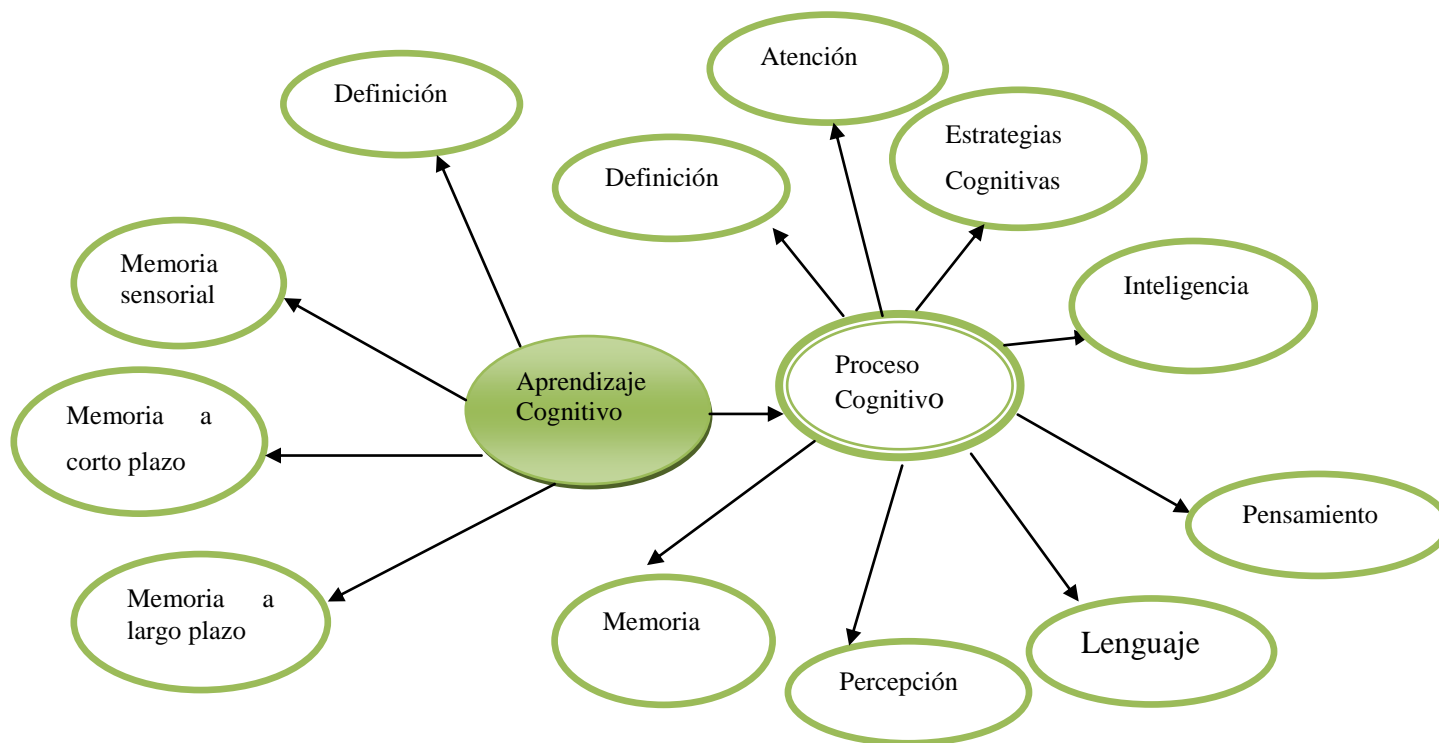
Definición

Memoria sensorial

Memoria a corto plazo

Memoria a largo plazo

Aprendizaje Cognitivo

Atención

Definición

Estrategias Cognitivas

Inteligencia

Proceso Cognitivo

Pensamiento

Memoria

Percepción

Lenguaje